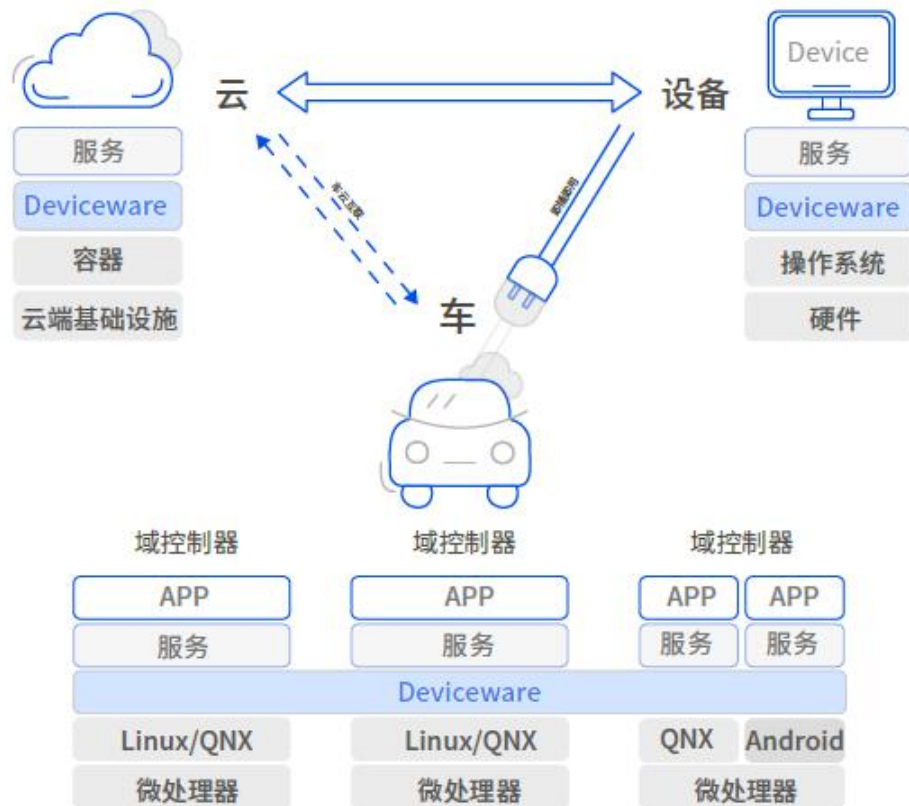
云

设备

Device

服务

Deviceware

容器

云端基础设施

服务

Deviceware

操作系统

硬件

车云互联

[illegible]

车

域控制器

APP

服务

域控制器

APP

服务

域控制器

APP

APP

服务

服务

Deviceware

Linux/QNX

微处理器

Linux/QNX

微处理器

QNX

Android

微处理器